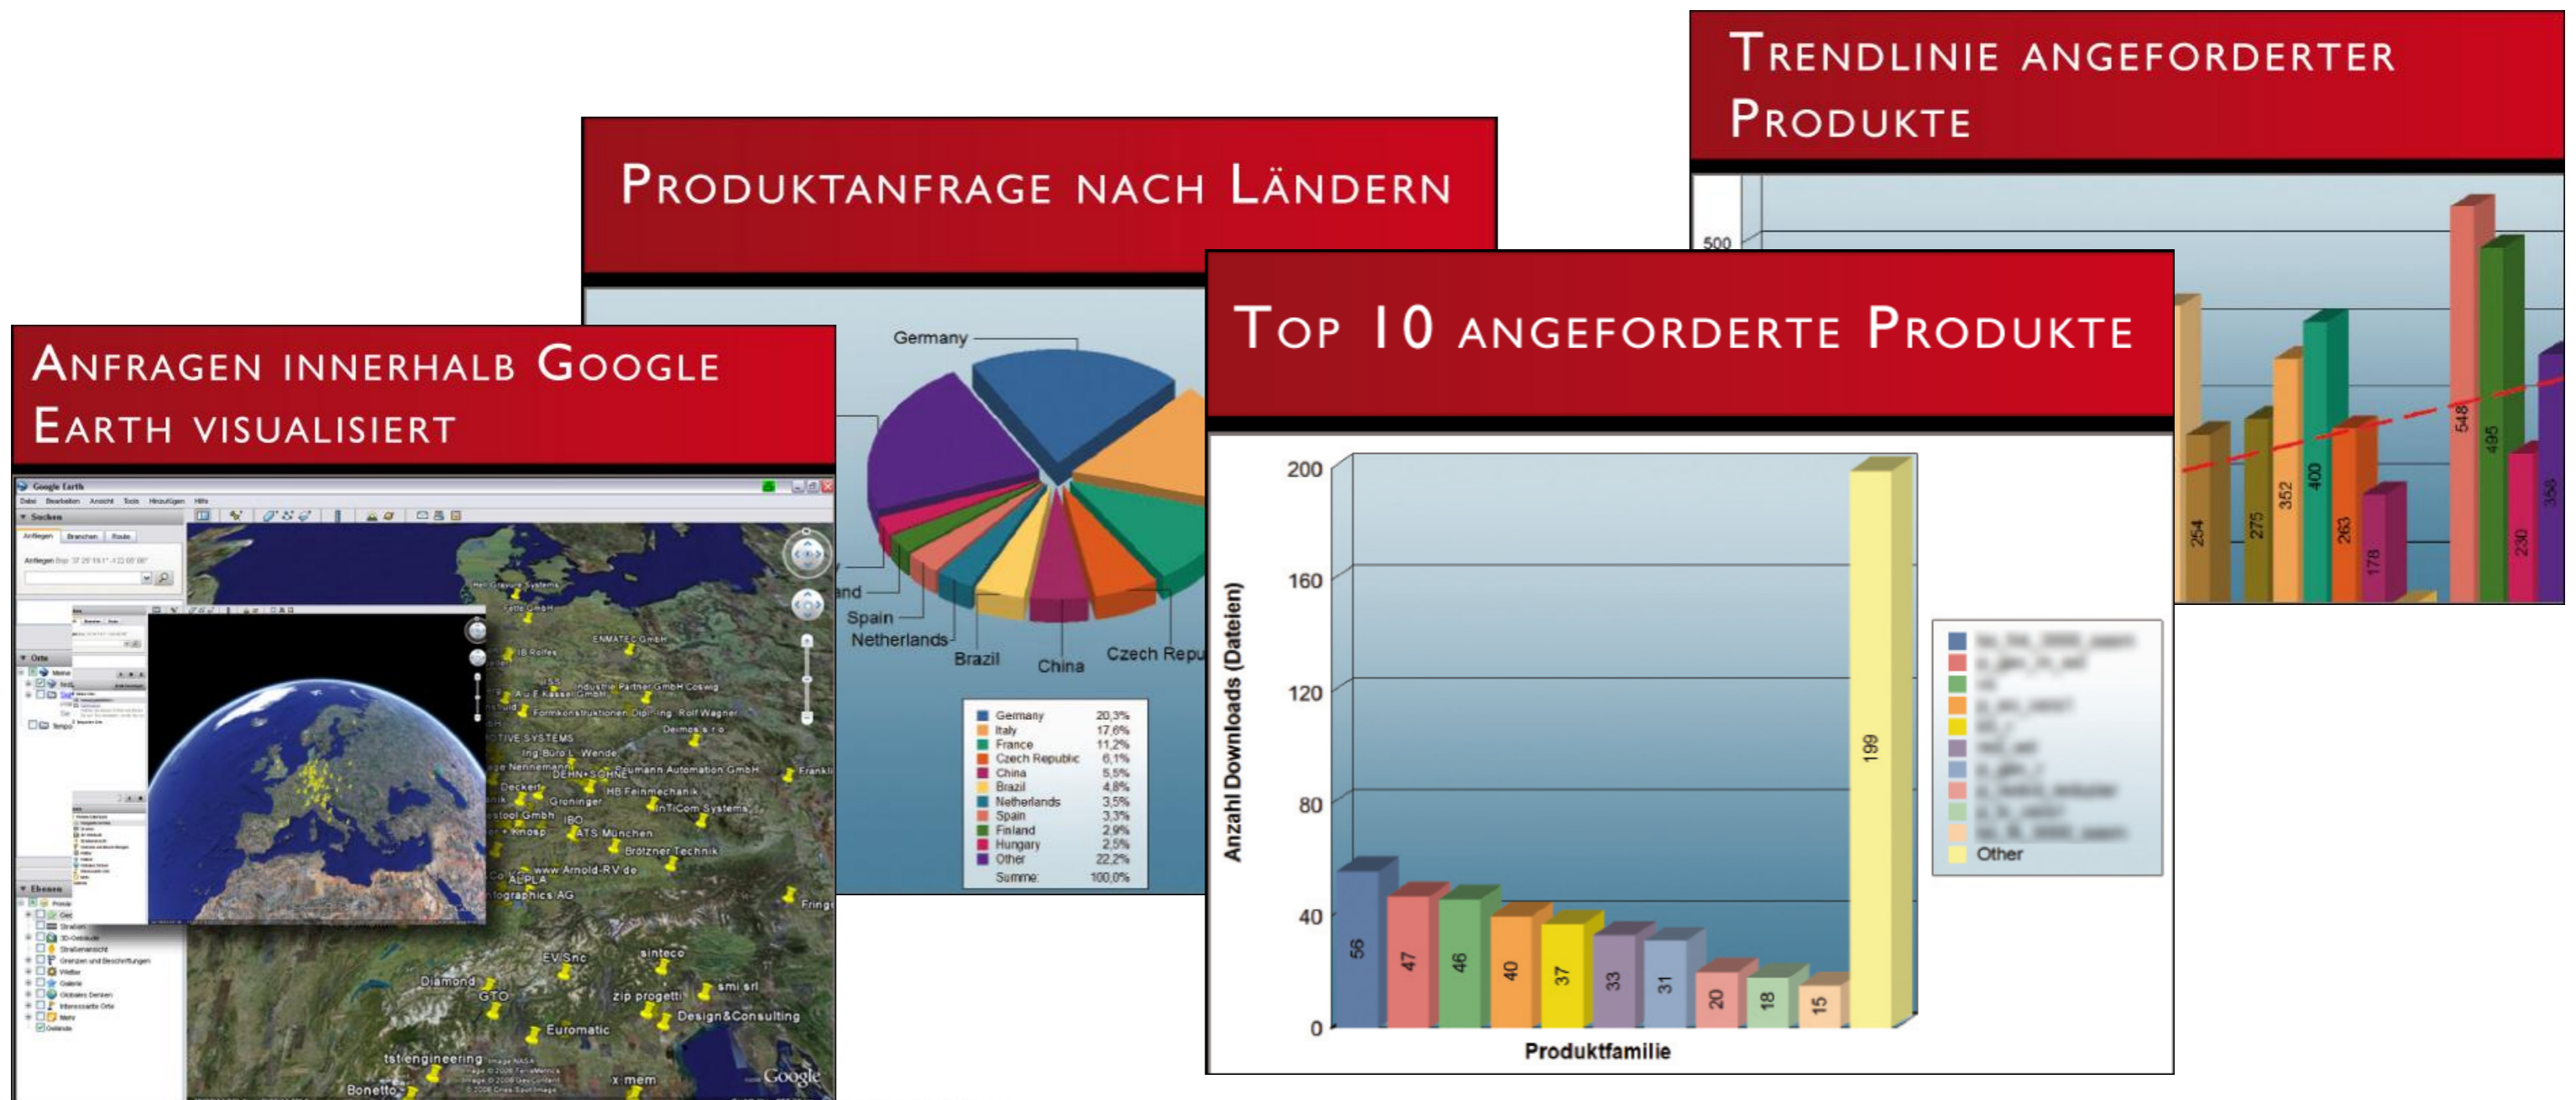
Trendlinie angeforderter Produkte

500

548 495 358 230 178 263 400 352 275 254

Produktanfrage nach Ländern

Germany
Spain
Netherlands
Brazil
China
Czech Repu

| | |
|---|---|
| Germany | 20,3% |
| Italy | 17,6% |
| France | 11,2% |
| Czech Republic | 6,1% |
| China | 5,5% |
| Brazil | 4,8% |
| Netherlands | 3,5% |
| Spain | 3,3% |
| Finland | 2,9% |
| Hungary | 2,5% |
| Other | 22,2% |
| Summe: | 100,0% |

Top 10 angeforderte Produkte

200
160
120
80
40
0

Anzahl Downloads (Dateien)

56 47 46 40 37 33 31 20 18 15 199

Produktfamilie

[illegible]
Other

Anfragen innerhalb Google Earth visualisiert

Google Earth
Datei Bearbeiten Ansicht Tools Hinzufügen Hilfe
Suchen
Anfliegen Branchen Route
Orte
Ebenen
ENMATEC GmbH
IB Rolfes
Industrie Partner GmbH Coswig
Formkonstruktionen Dipl.-Ing. Rolf Wagner
Deimos s.r.o.
TIVE SYSTEMS
DEHN+SÖHNE
Baumann Automation GmbH
HB Feinmechanik
InTiCom Systems
Groninger
ATS München
Brötzner Technik
www.Arnold-RV.de
ALPLA
EV Snc
sinteco
Diamond
GTO
zip progetti
smi srl
Design&Consulting
Euromatic
tst engineering
Bonetto
x mem
Frankl
Fring
Google